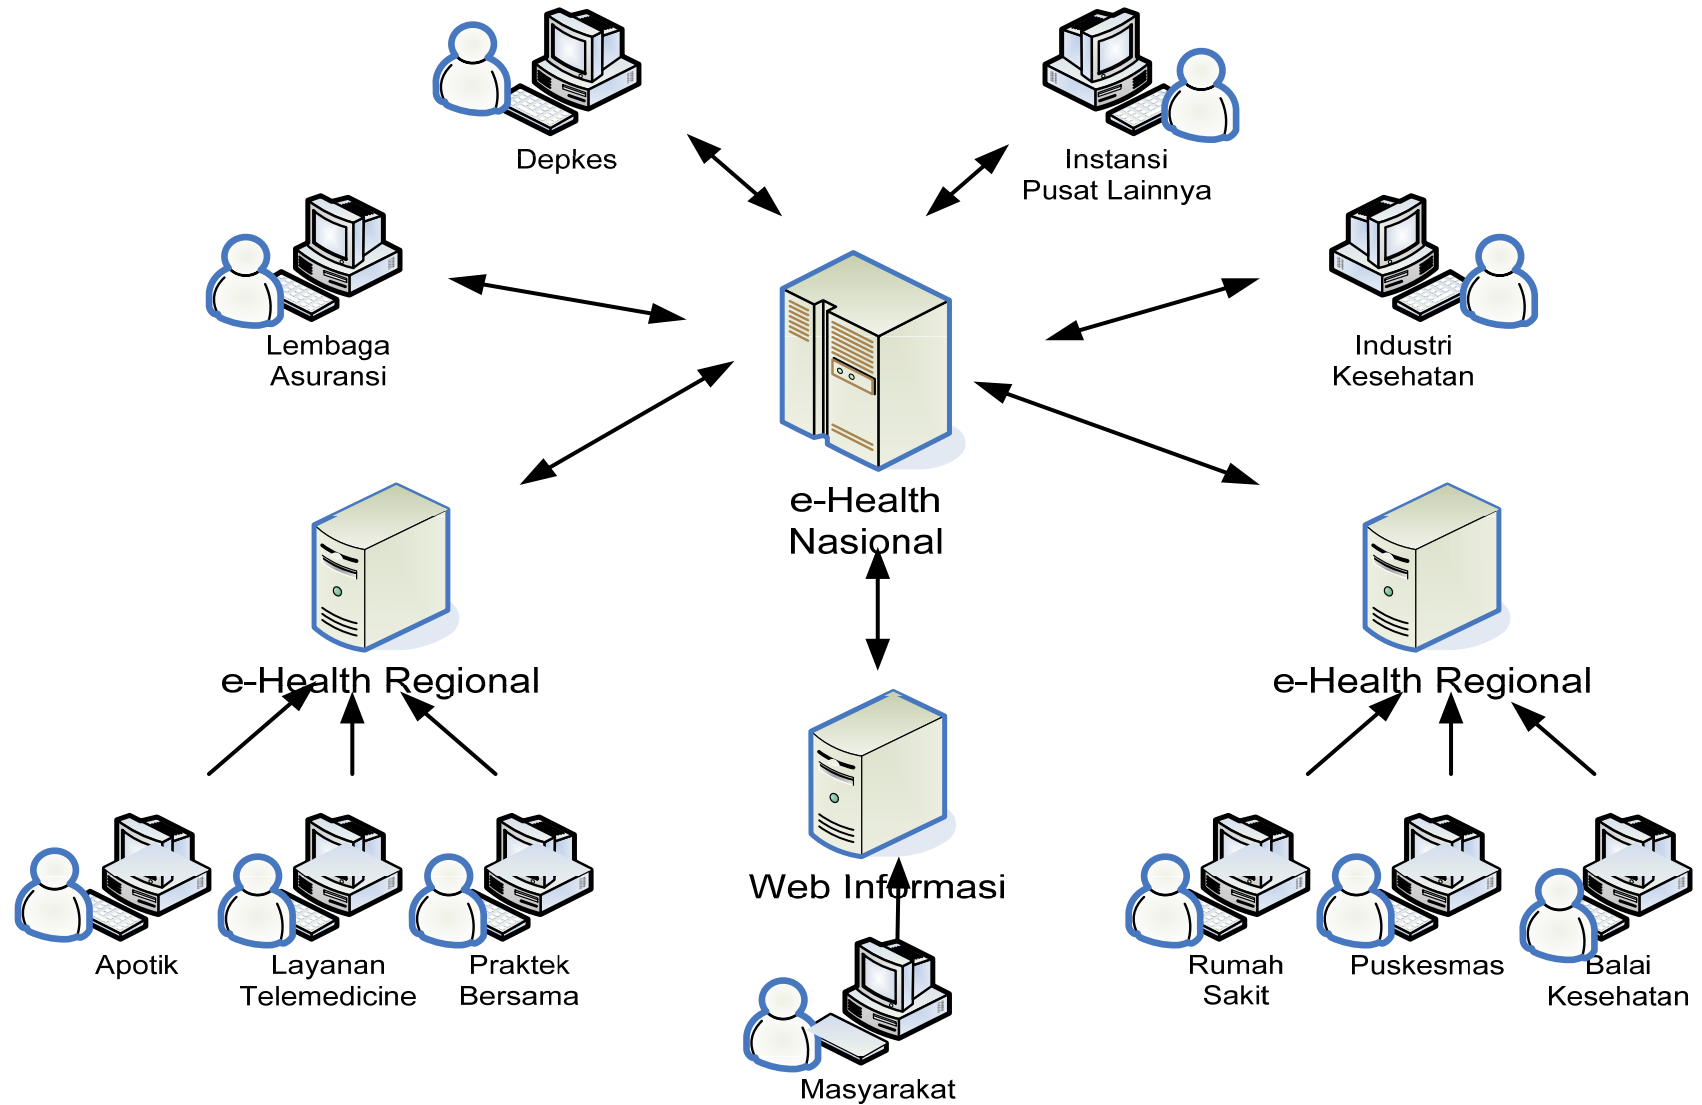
Depkes

Instansi
Pusat Lainnya

Lembaga
Asuransi

Industri
Kesehatan

e-Health
Nasional

e-Health Regional

e-Health Regional

Web Informasi

Apotik

Layanan
Telemedicine

Praktek
Bersama

Masyarakat

Rumah
Sakit

Puskesmas

Balai
Kesehatan